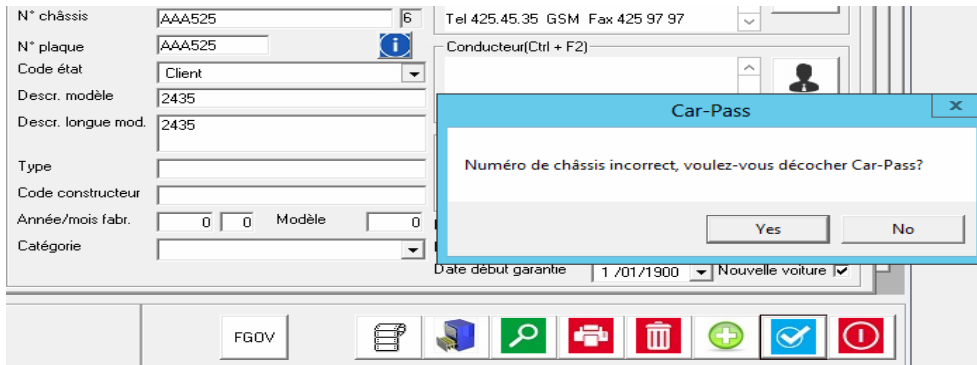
N° châssis AAA525 6
N° plaque AAA525
Code état Client
Descr. modèle 2435
Descr. longue mod. 2435
Type
Code constructeur
Année/mois fabr. 0 0 Modèle 0
Catégorie
Tel 425.45.35 GSM Fax 425 97 97
Conducteur(Ctrl + F2)
Date début garantie 1 /01/1900 Nouvelle voiture
Car-Pass
Numéro de châssis incorrect, voulez-vous décocher Car-Pass?
Yes No
FGOV